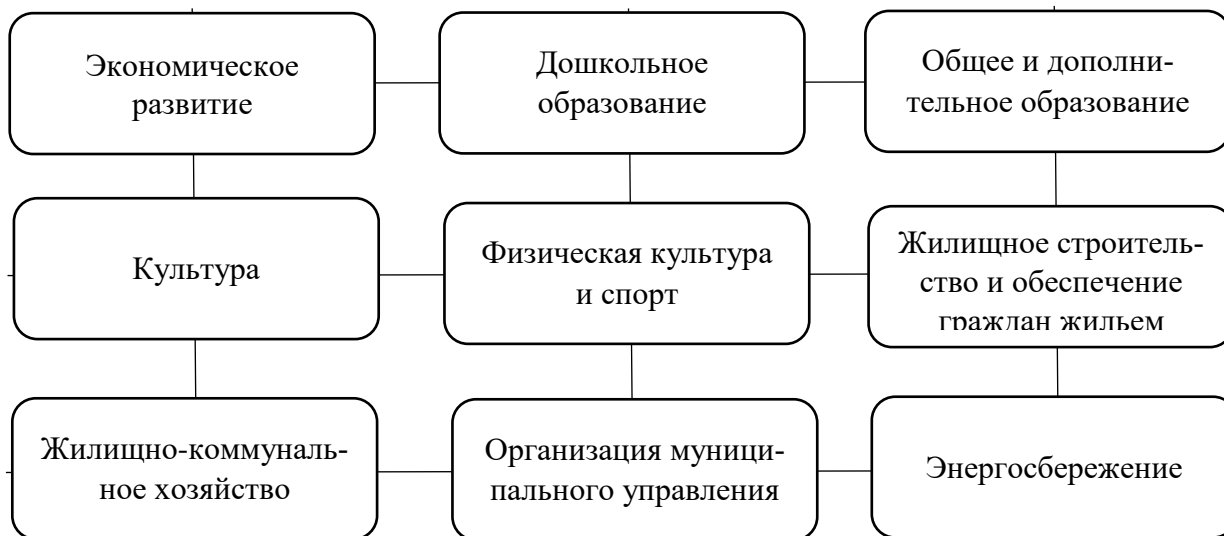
Экономическое развитие

Дошкольное образование

Общее и дополнительное образование

Культура

Физическая культура и спорт

Жилищное строительство и обеспечение граждан жильем

Жилищно-коммунальное хозяйство

Организация муниципального управления

Энергосбережение